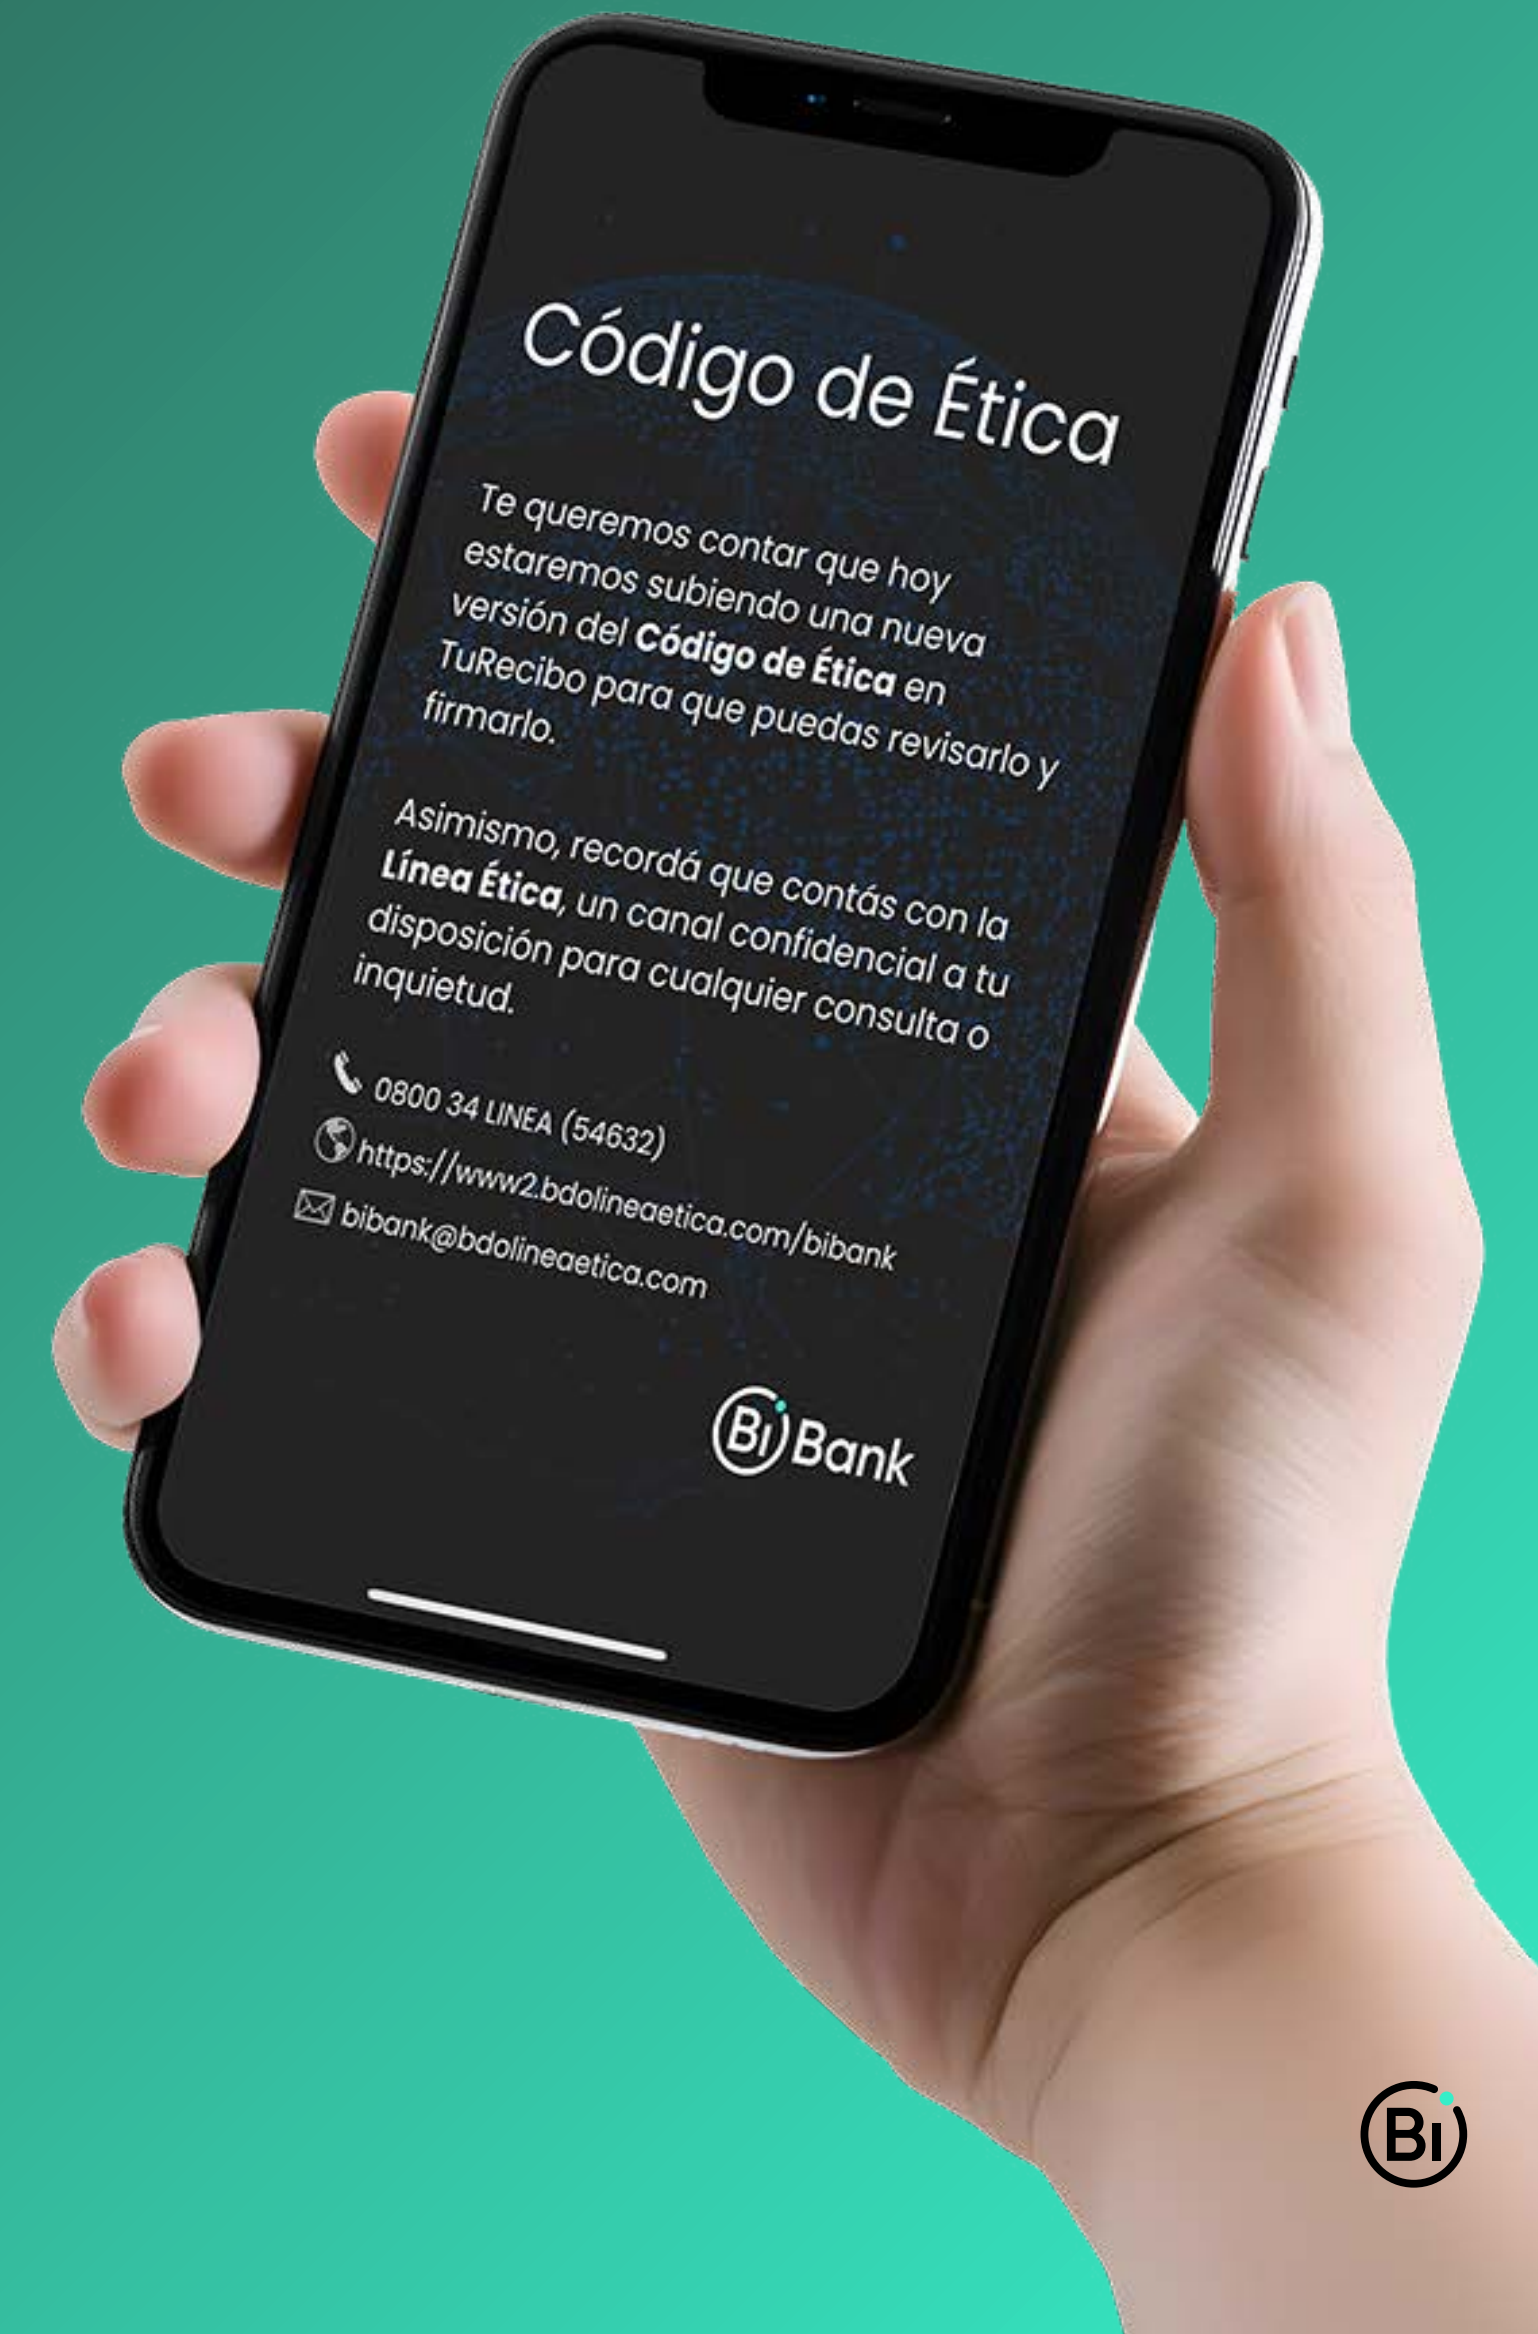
Código de Ética

Te queremos contar que hoy estaremos subiendo una nueva versión del **Código de Ética** en TuRecibo para que puedas revisarlo y firmarlo.

Asimismo, recordá que contás con la **Línea Ética**, un canal confidencial a tu disposición para cualquier consulta o inquietud.

0800 34 LINEA (54632)
https://www2.bdolineaetica.com/bibank
bibank@bdolineaetica.com

Bi Bank

Bi